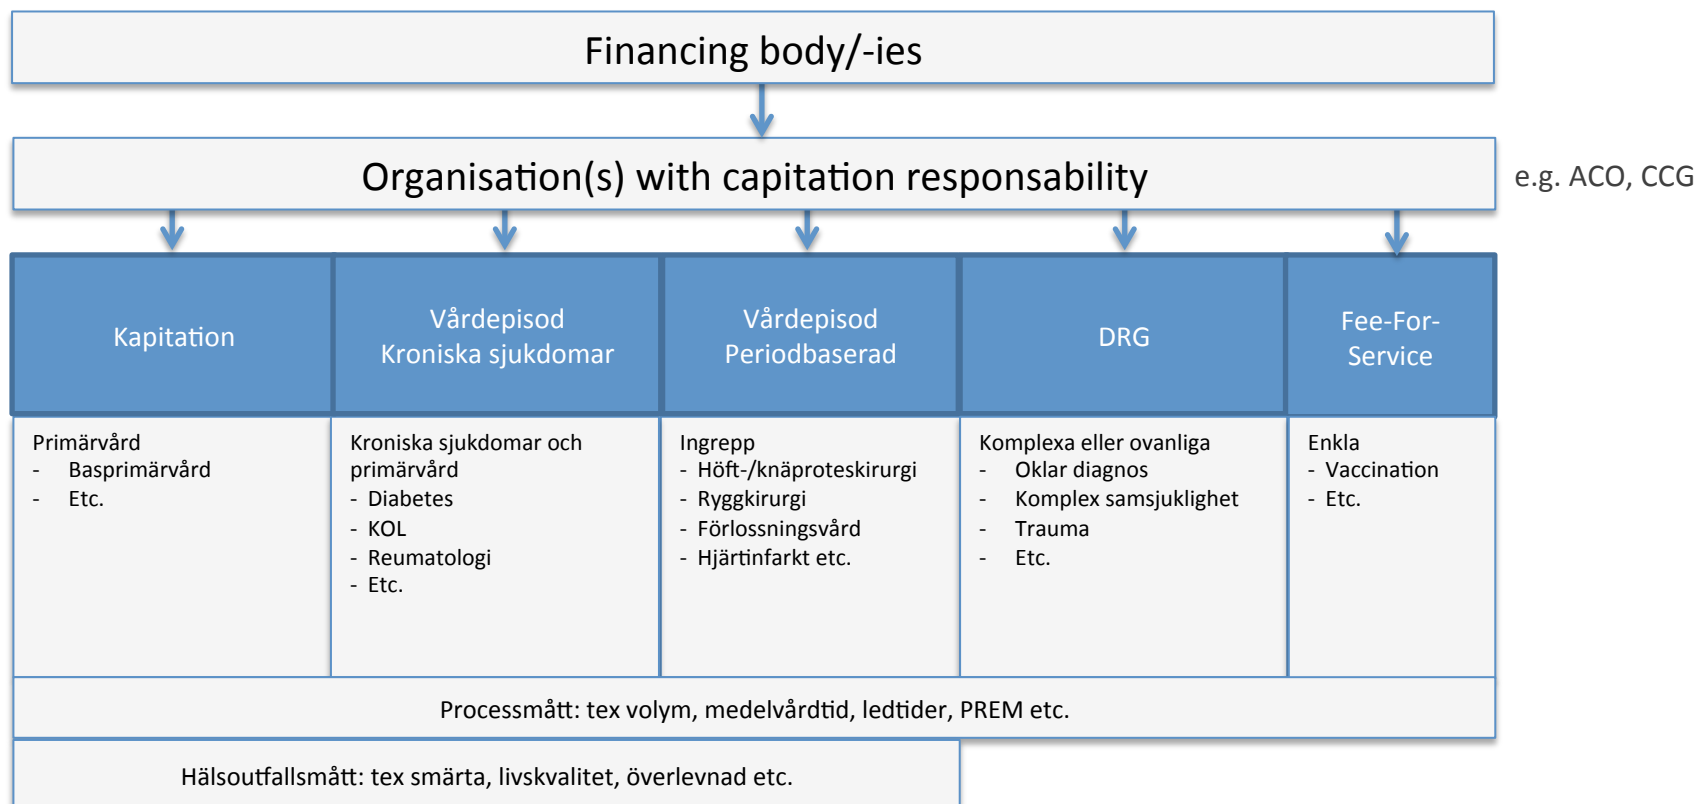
Financing body/-ies

Organisation(s) with capitation responsability

e.g. ACO, CCG

Kapitation

Vårdepisod
Kroniska sjukdomar

Vårdepisod
Periodbaserad

DRG

Fee-For-Service

Primärvård
- Basprimärvård
- Etc.

Kroniska sjukdomar och primärvård
- Diabetes
- KOL
- Reumatologi
- Etc.

Ingrepp
- Höft-/knäproteskirurgi
- Ryggkirurgi
- Förlossningsvård
- Hjärtinfarkt etc.

Komplexa eller ovanliga
- Oklar diagnos
- Komplex samsjuklighet
- Trauma
- Etc.

Enkla
- Vaccination
- Etc.

Processmått: tex volym, medelvårdtid, ledtider, PREM etc.

Hälsoutfallsmått: tex smärta, livskvalitet, överlevnad etc.